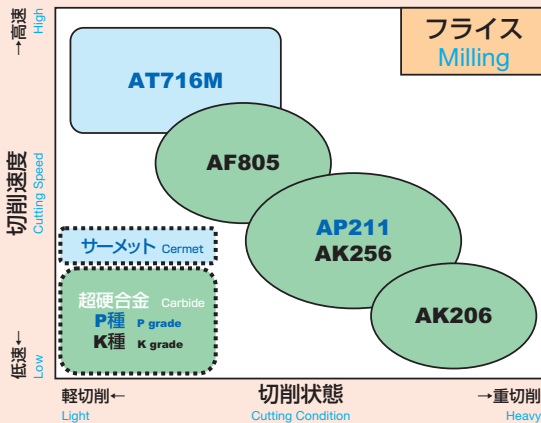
→高速 High

切削速度 Cutting Speed

低速← Low

フライス
Milling

AT716M

AF805

AP211
AK256

AK206

サーメット Cermet

超硬合金 Carbide
P種 P grade
K種 K grade

軽切削← Light

切削状態 Cutting Condition

→重切削 Heavy